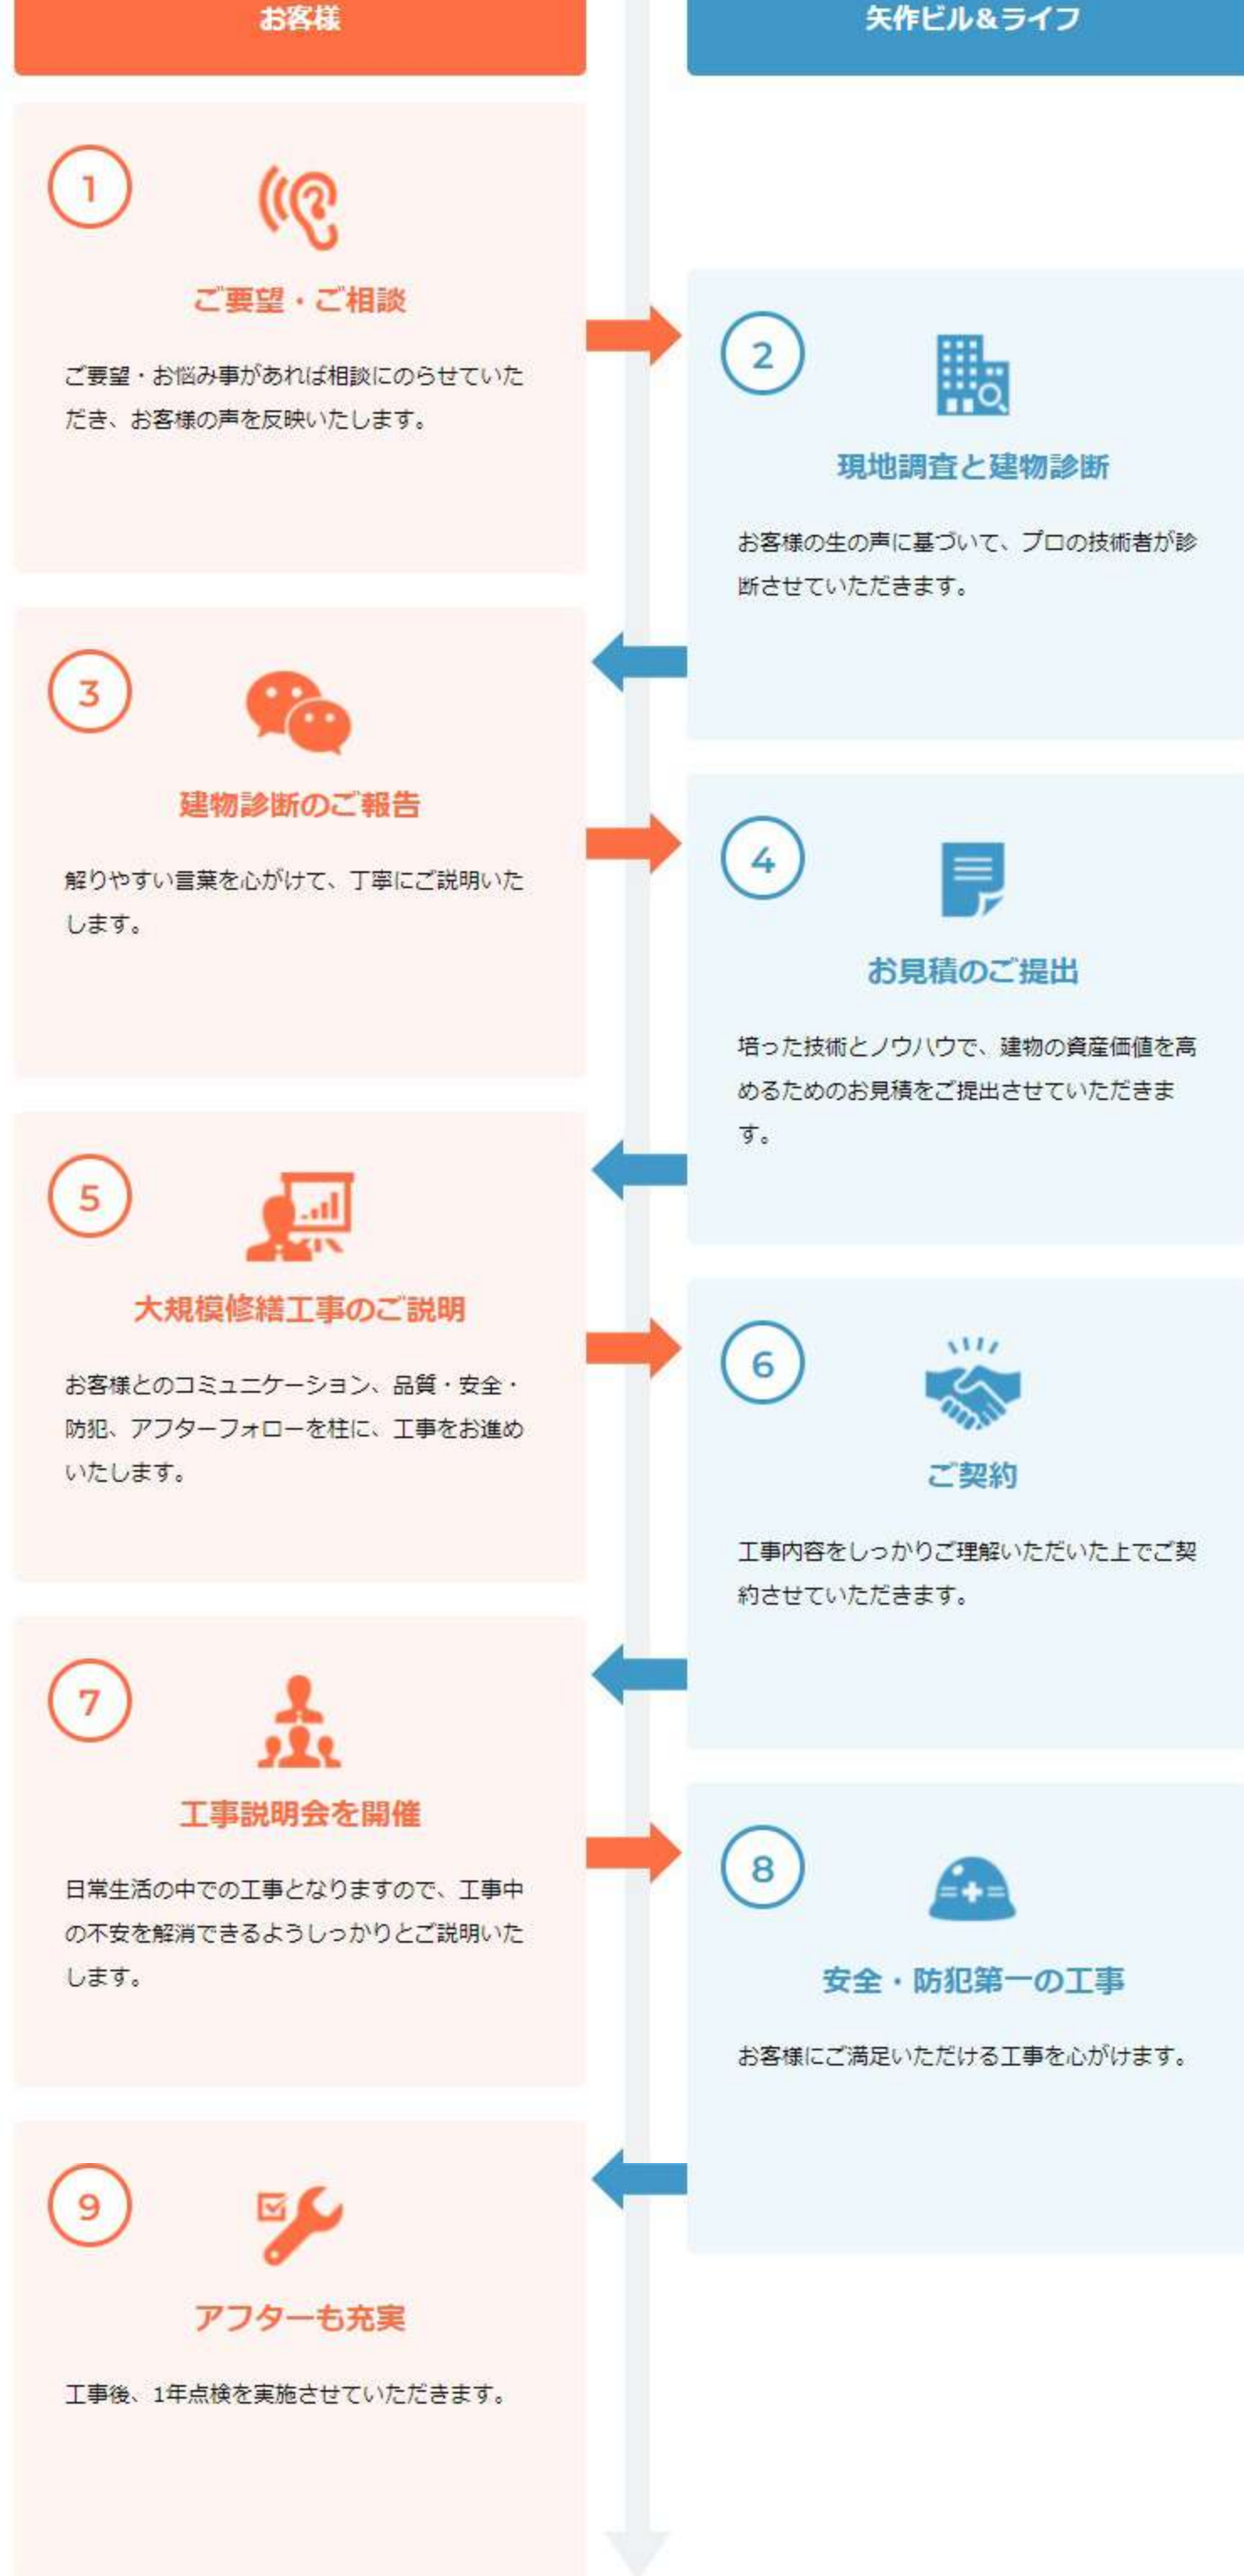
お客様

矢作ビル&ライフ

1

ご要望・ご相談

ご要望・お悩み事があれば相談にのらせていただき、お客様の声を反映いたします。

2

現地調査と建物診断

お客様の生の声に基づいて、プロの技術者が診断させていただきます。

3

建物診断のご報告

解りやすい言葉を心がけて、丁寧にご説明いたします。

4

お見積のご提出

培った技術とノウハウで、建物の資産価値を高めるためのお見積をご提出させていただきます。

5

大規模修繕工事のご説明

お客様とのコミュニケーション、品質・安全・防犯、アフターフォローを柱に、工事をお進めいたします。

6

ご契約

工事内容をしっかりご理解いただいた上でご契約させていただきます。

7

工事説明会を開催

日常生活の中での工事となりますので、工事中の不安を解消できるようしっかりとご説明いたします。

8

安全・防犯第一の工事

お客様にご満足いただける工事を心がけます。

9

アフターも充実

工事後、1年点検を実施させていただきます。